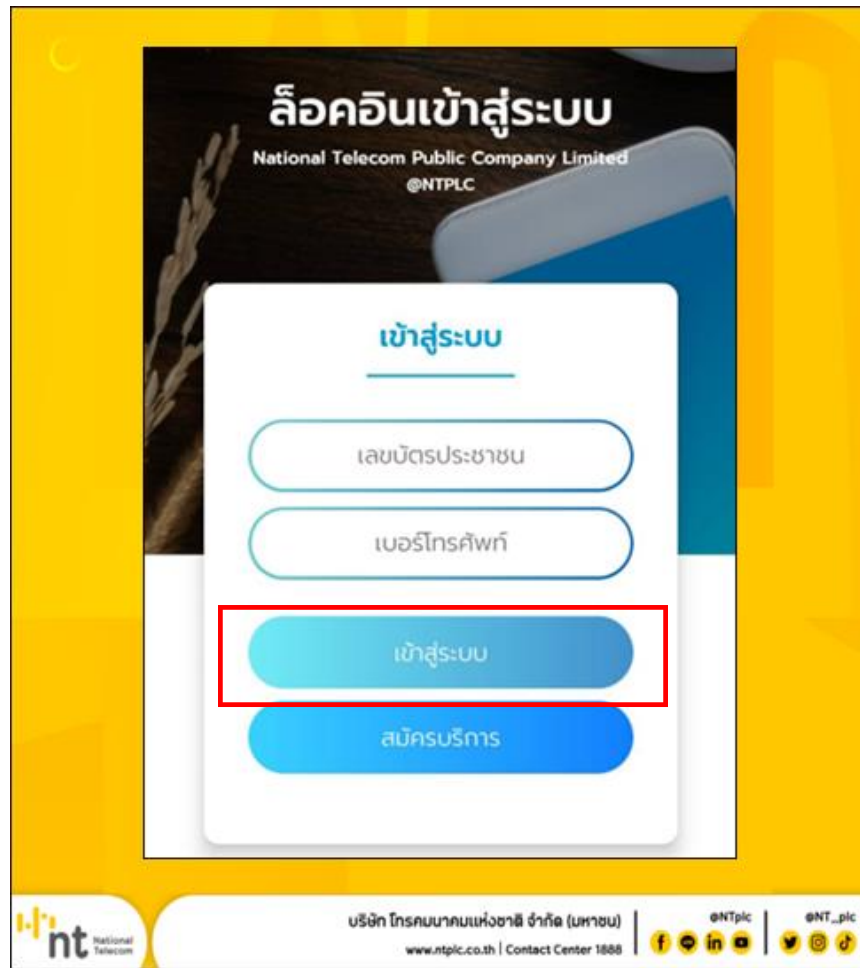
ล็อคอินเข้าสู่ระบบ

National Telecom Public Company Limited
@NTPLC

เข้าสู่ระบบ

เลขบัตรประชาชน

เบอร์โทรศัพท์

เข้าสู่ระบบ

สมัครบริการ

nt National Telecom

บริษัท โทรคมนาคมแห่งชาติ จำกัด (มหาชน)
www.ntplc.co.th | Contact Center 1888

@NTplc

@NT_plc